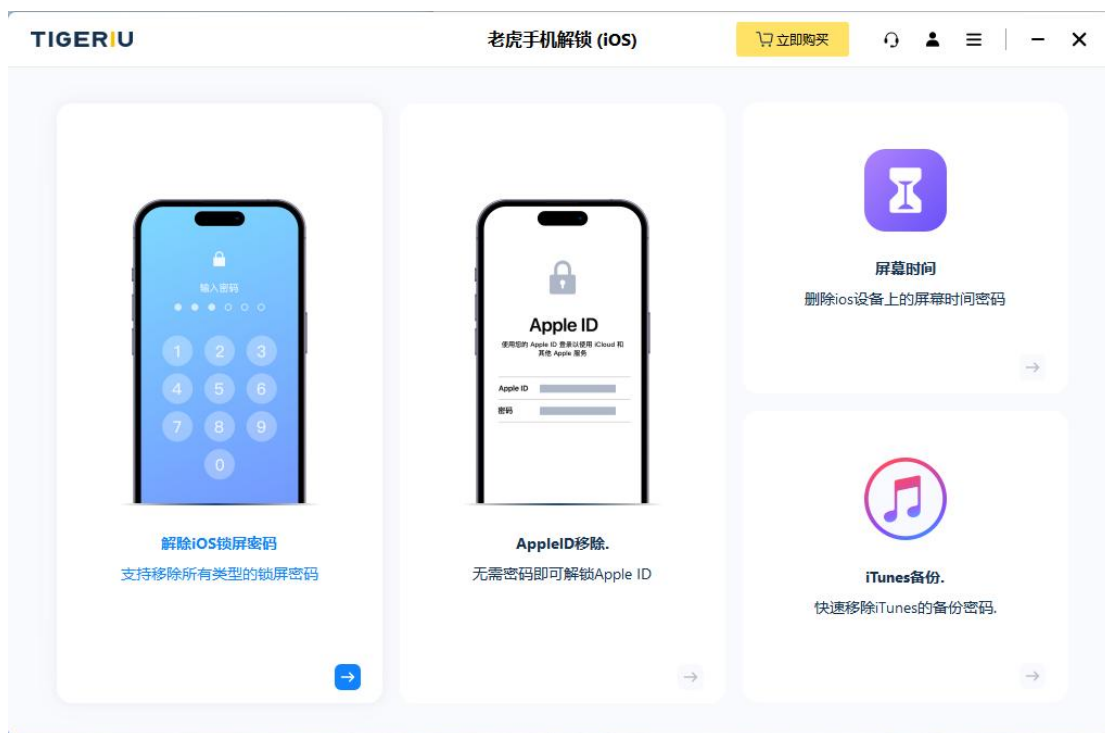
TIGERIU

老虎手机解锁 (iOS)

立即购买

输入密码

1 2 3
4 5 6
7 8 9
0

解除iOS锁屏密码

支持移除所有类型的锁屏密码

Apple ID

使用您的 Apple ID 登录以使用 iCloud 和其他 Apple 服务

Apple ID

密码

AppleID移除.

无需密码即可解锁Apple ID

屏幕时间

删除ios设备上的屏幕时间密码

iTunes备份.

快速移除iTunes的备份密码.